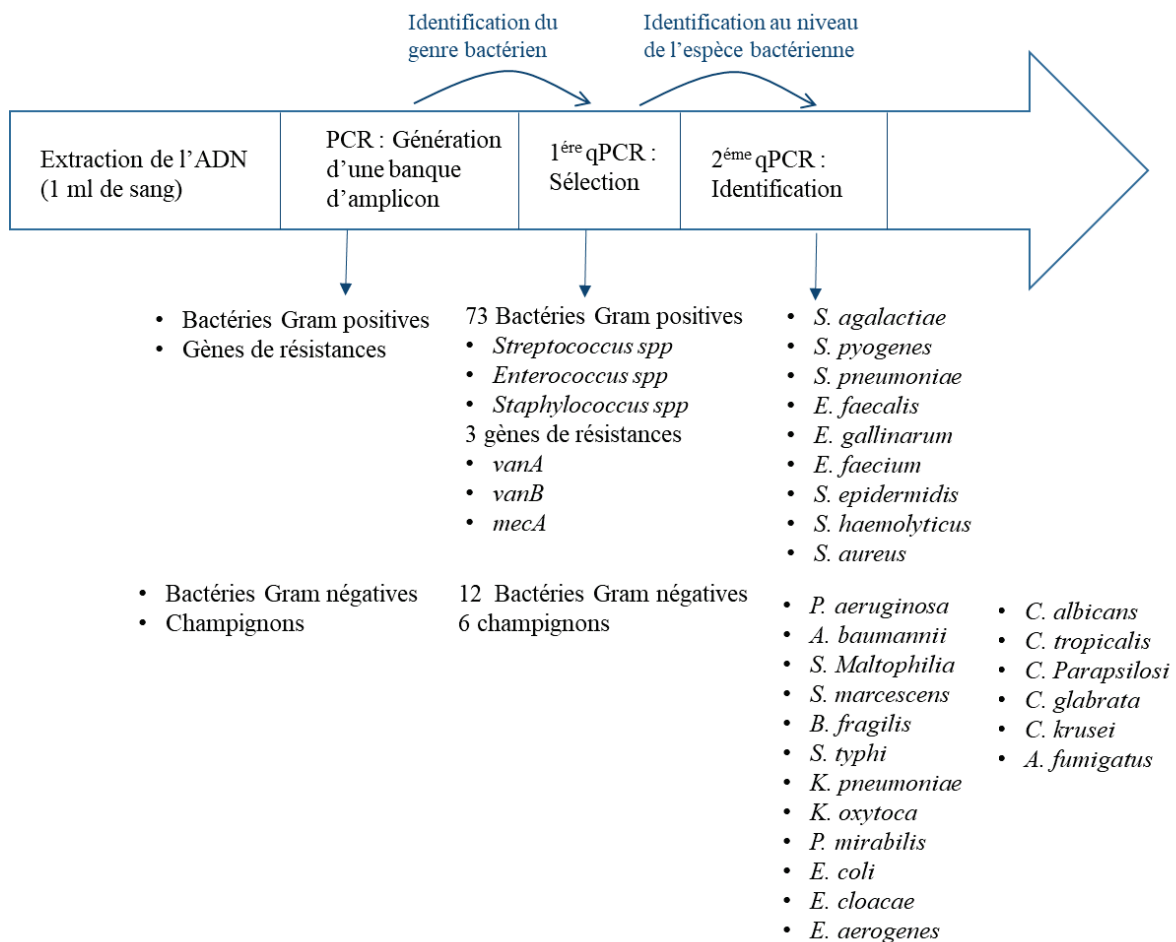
Identification du genre bactérien

Identification au niveau de l'espèce bactérienne

Extraction de l'ADN (1 ml de sang)

PCR : Génération d'une banque d'amplicon

$1^{ére}$ qPCR : Sélection

$2^{éme}$ qPCR : Identification

• Bactéries Gram positives
• Gènes de résistances

73 Bactéries Gram positives
• Streptococcus spp
• Enterococcus spp
• Staphylococcus spp
3 gènes de résistances
• vanA
• vanB
• mecA

• S. agalactiae
• S. pyogenes
• S. pneumoniae
• E. faecalis
• E. gallinarum
• E. faecium
• S. epidermidis
• S. haemolyticus
• S. aureus

• Bactéries Gram négatives
• Champignons

12 Bactéries Gram négatives
6 champignons

• P. aeruginosa
• A. baumannii
• S. Maltophilia
• S. marcescens
• B. fragilis
• S. typhi
• K. pneumoniae
• K. oxytoca
• P. mirabilis
• E. coli
• E. cloacae
• E. aerogenes

• C. albicans
• C. tropicalis
• C. Parapsilosi
• C. glabrata
• C. krusei
• A. fumigatus